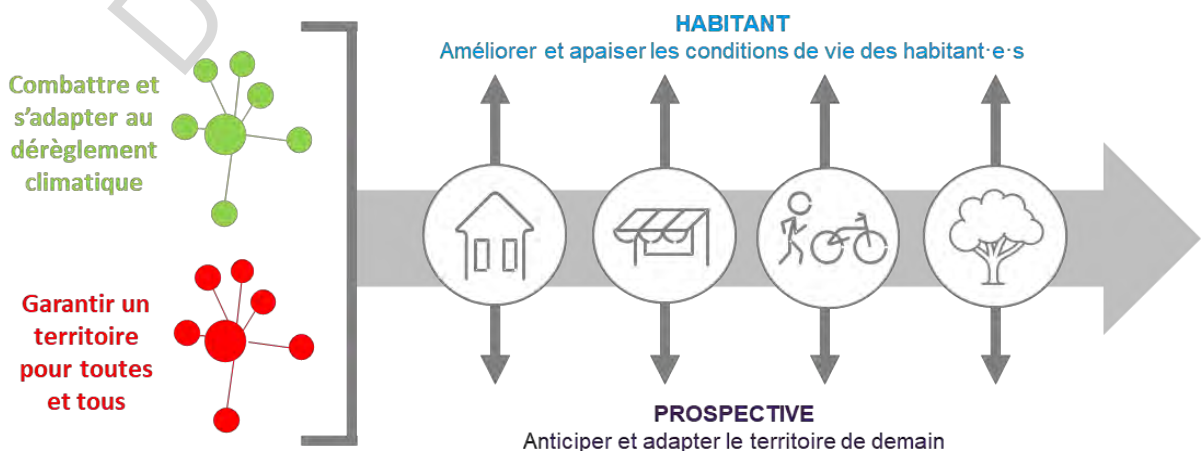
Combattre et s'adapter au dérèglement climatique

Garantir un territoire pour toutes et tous

HABITANT
Améliorer et apaiser les conditions de vie des habitant·e·s

PROSPECTIVE
Anticiper et adapter le territoire de demain